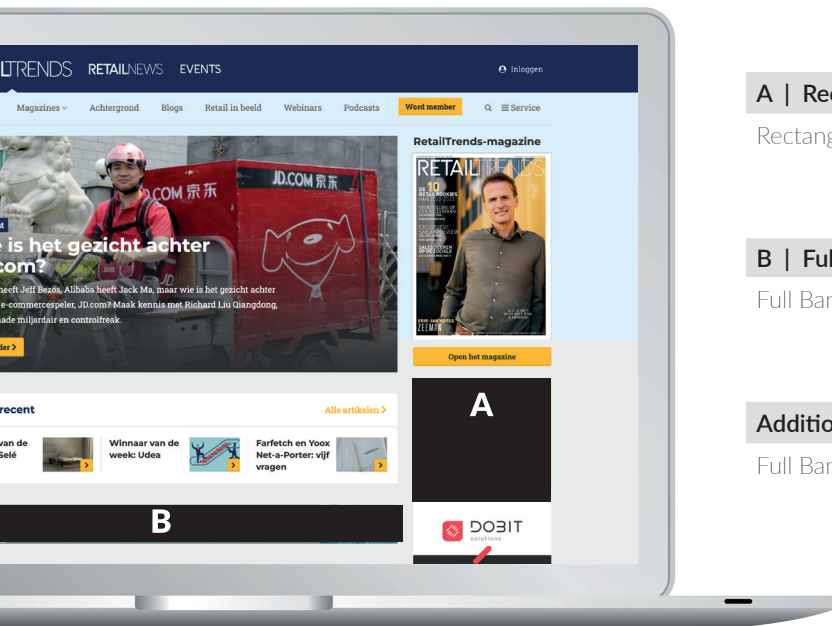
LTRENDS RETAILNEWS EVENTS

Inloggen

Magazines Achtergrond Blogs Retail in beeld Webinars Podcasts Word member Service

JD.COM 京东

.COM 京东

e is het gezicht achter .com?

heeft Jeff Bezos, Alibaba heeft Jack Ma, maar wie is het gezicht achter e-commercespeler, JD.com? Maak kennis met Richard Liu Qiangdong, made miljardair en controlfreak.

der

RetailTrends-magazine

RETAILTRENDS

DE 10 RETAILROOKIES VAN 2022-2023

ERIK-JAN MEEUS ZEEMAN

Open het magazine

A

DOBIT solutions

recent

Alle artikelen

van de Selé

Winnaar van de week: Udea

Farfetch en Yoox Net-a-Porter: vijf vragen

B

A | Rec

Rectang

B | Ful

Full Bar

Additio

Full Bar